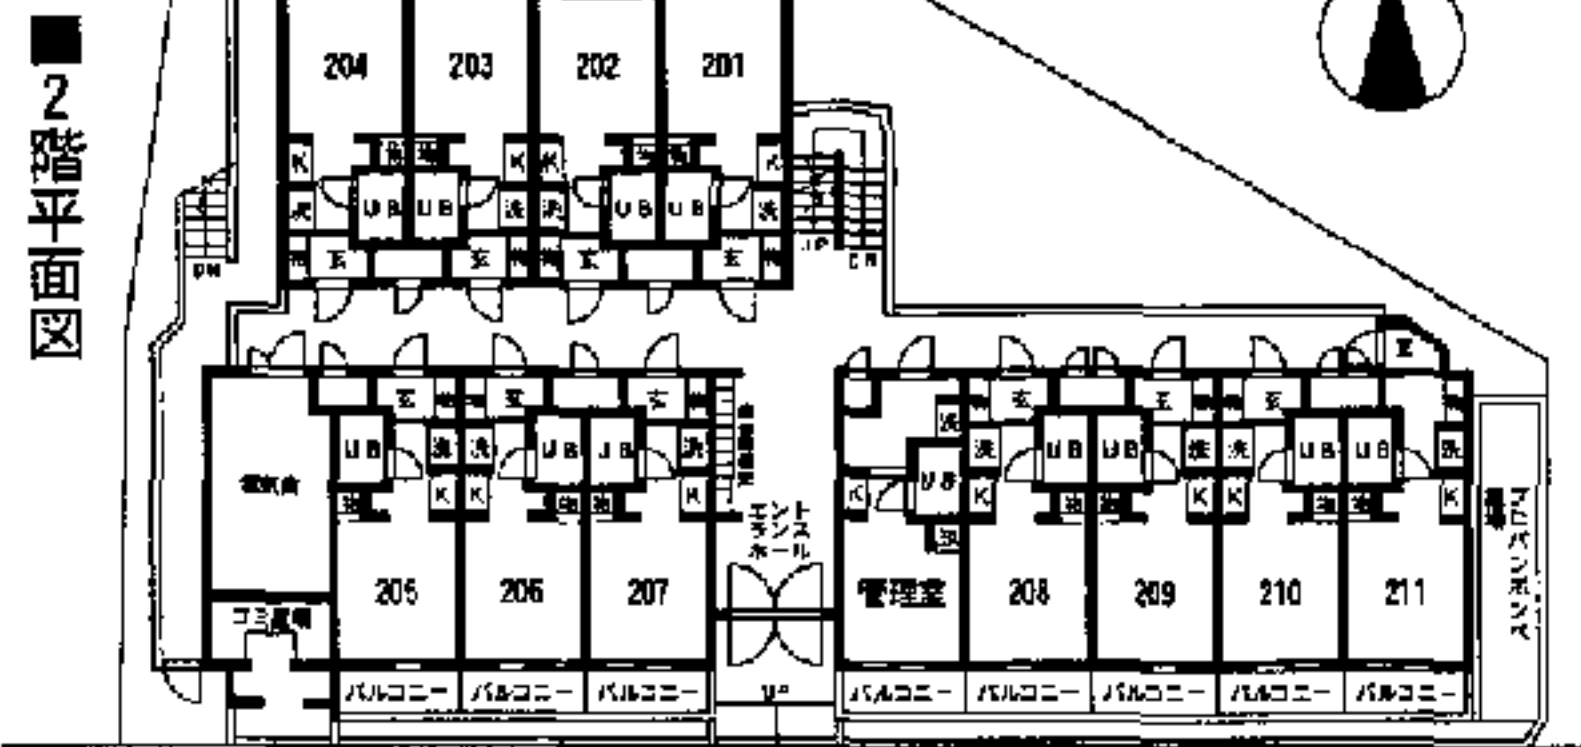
■2階平面図

204
203
202
201

K
洗
UB
UB
K
K
UB
UB
K
洗
洗
洗
洗
玄
玄
玄
玄
UP
DN
DN

玄
玄
玄
UB
洗
洗
UB
UB
洗
K
K
K
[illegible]
エントランスホール

205
206
207
管理室
208
209
210
211

ゴミ置場

玄
玄
玄
洗
洗
UB
UB
UB
洗
洗
UB
UB
洗
K
K
K
K
K
K

バルコニー
バルコニー
バルコニー
UP
バルコニー
バルコニー
バルコニー
バルコニー
バルコニー